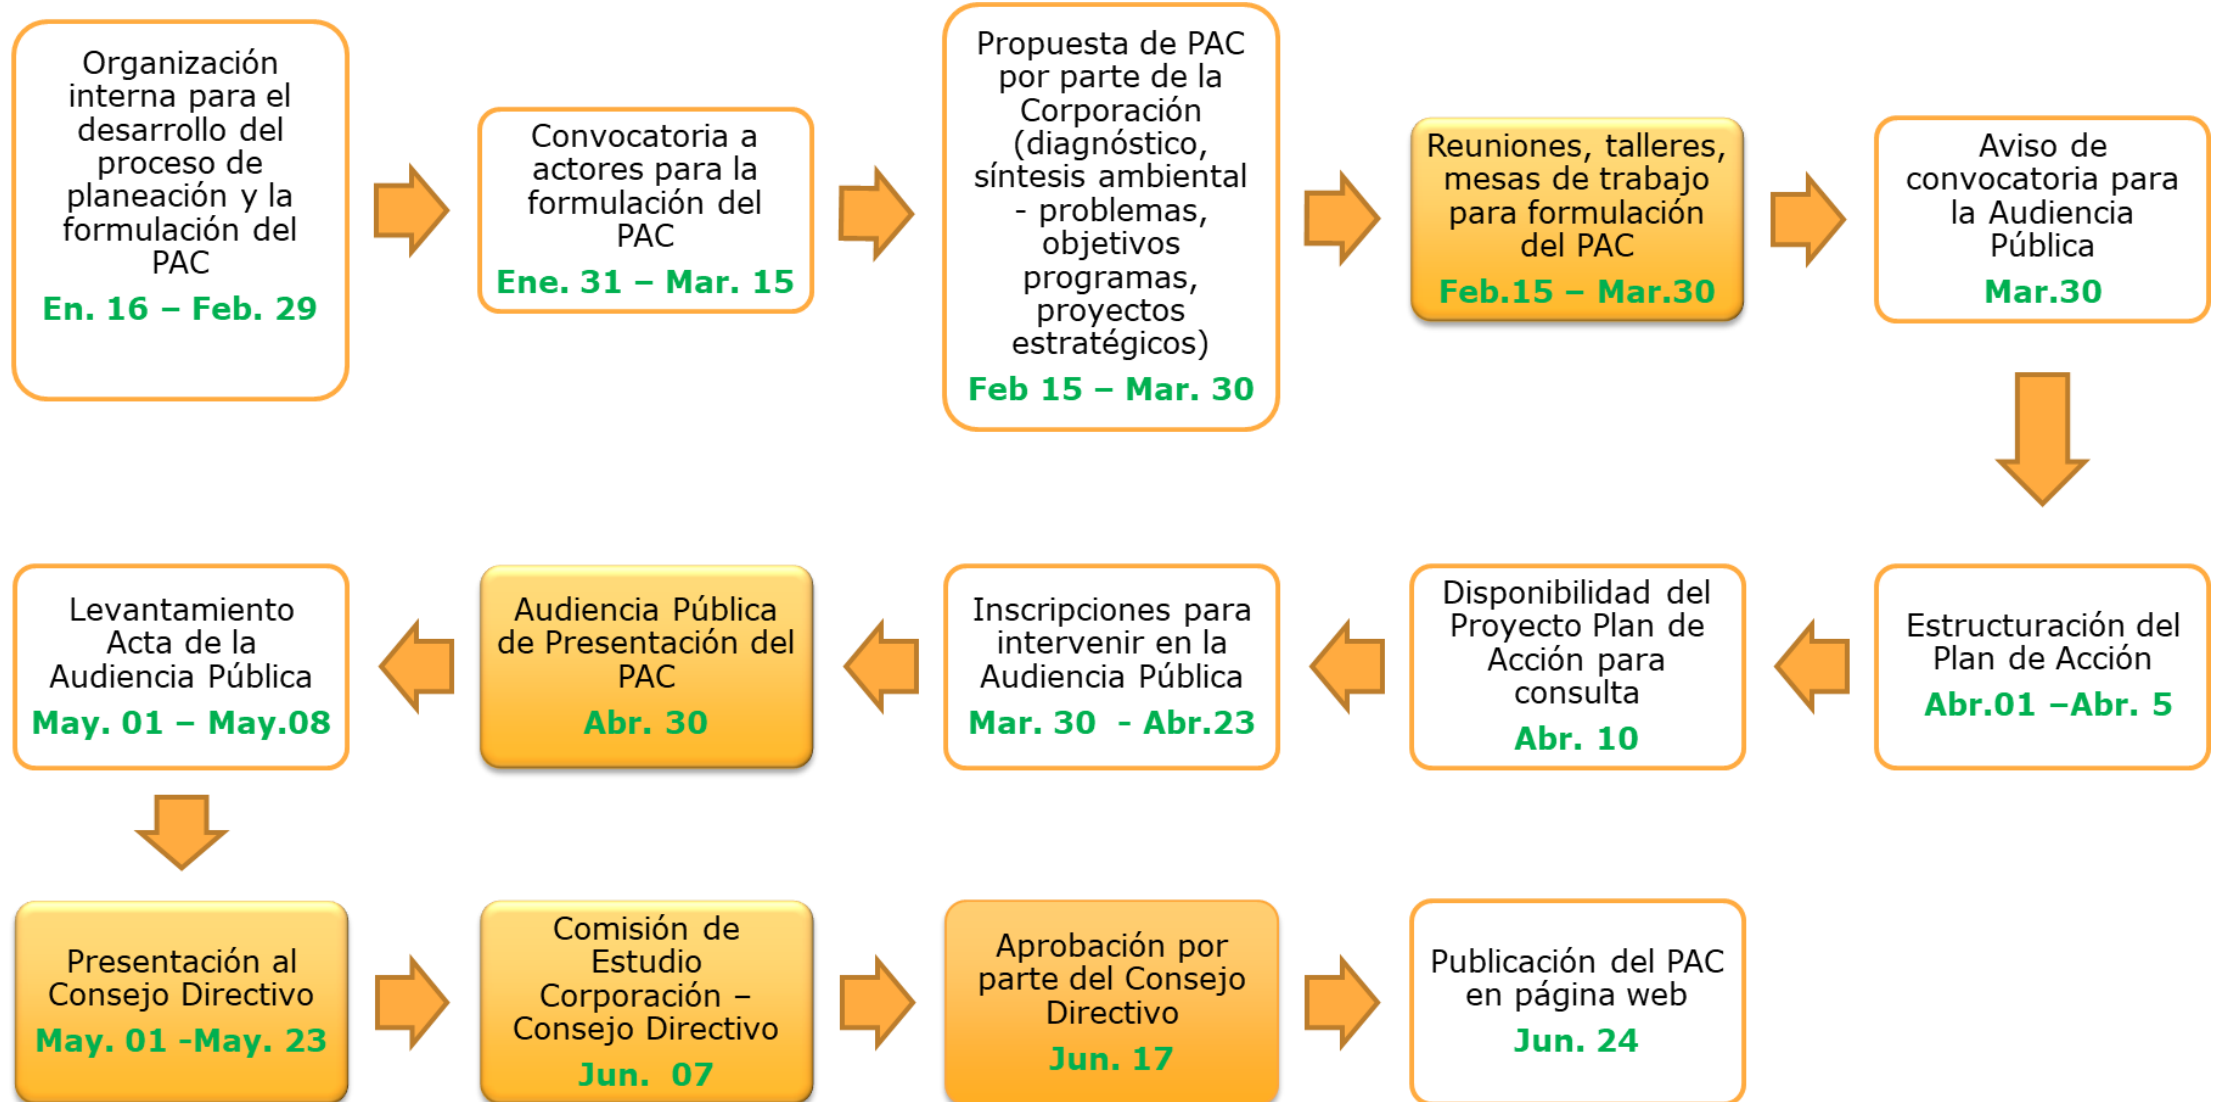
Organización interna para el desarrollo del proceso de planeación y la formulación del PAC
En. 16 – Feb. 29

Convocatoria a actores para la formulación del PAC
Ene. 31 – Mar. 15

Propuesta de PAC por parte de la Corporación (diagnóstico, síntesis ambiental - problemas, objetivos programas, proyectos estratégicos)
Feb 15 – Mar. 30

Reuniones, talleres, mesas de trabajo para formulación del PAC
Feb.15 – Mar.30

Aviso de convocatoria para la Audiencia Pública
Mar.30

Estructuración del Plan de Acción
Abr.01 –Abr. 5

Disponibilidad del Proyecto Plan de Acción para consulta
Abr. 10

Inscripciones para intervenir en la Audiencia Pública
Mar. 30 - Abr.23

Audiencia Pública de Presentación del PAC
Abr. 30

Levantamiento Acta de la Audiencia Pública
May. 01 – May.08

Presentación al Consejo Directivo
May. 01 -May. 23

Comisión de Estudio Corporación – Consejo Directivo
Jun. 07

Aprobación por parte del Consejo Directivo
Jun. 17

Publicación del PAC en página web
Jun. 24